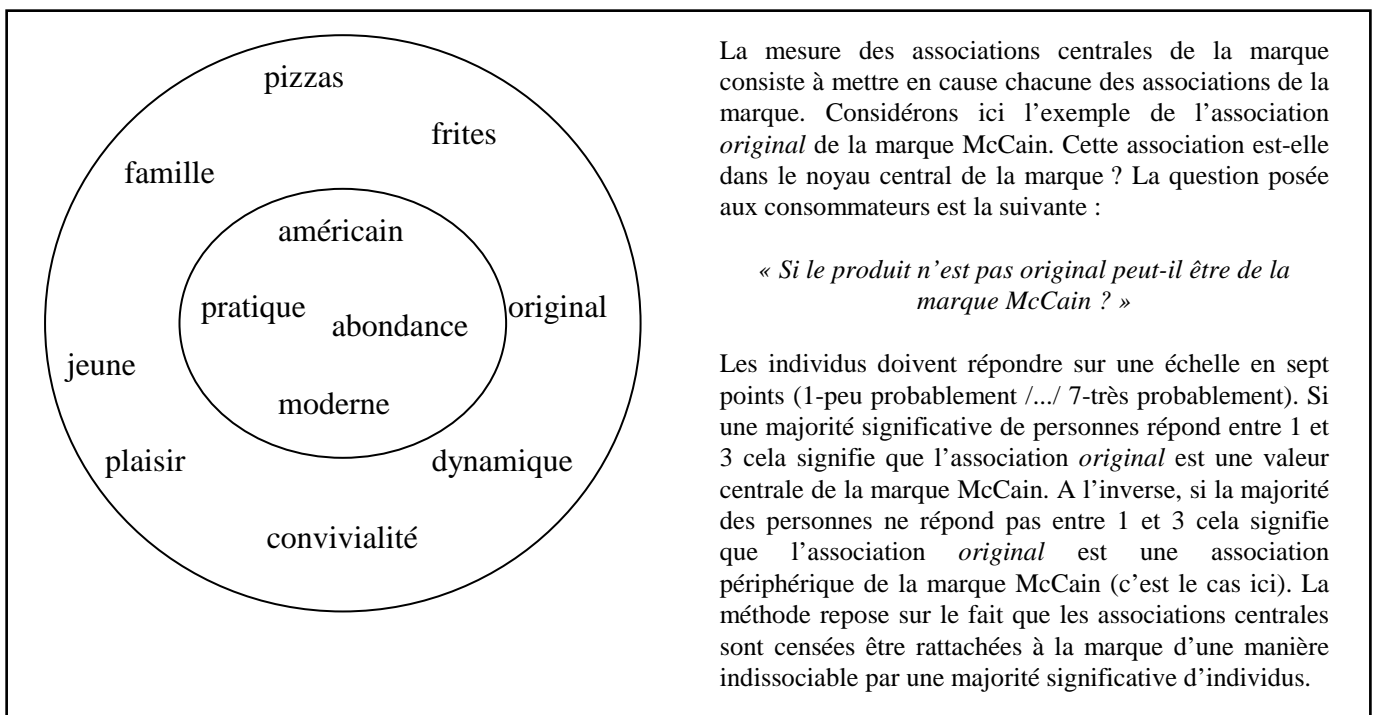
pizzas

frites

famille

américain

pratique

abondance

original

jeune

moderne

plaisir

dynamique

convivialité

La mesure des associations centrales de la marque consiste à mettre en cause chacune des associations de la marque. Considérons ici l'exemple de l'association *original* de la marque McCain. Cette association est-elle dans le noyau central de la marque ? La question posée aux consommateurs est la suivante :

*« Si le produit n'est pas original peut-il être de la marque McCain ? »*

Les individus doivent répondre sur une échelle en sept points (1-peu probablement /.../ 7-très probablement). Si une majorité significative de personnes répond entre 1 et 3 cela signifie que l'association *original* est une valeur centrale de la marque McCain. A l'inverse, si la majorité des personnes ne répond pas entre 1 et 3 cela signifie que l'association *original* est une association périphérique de la marque McCain (c'est le cas ici). La méthode repose sur le fait que les associations centrales sont censées être rattachées à la marque d'une manière indissociable par une majorité significative d'individus.